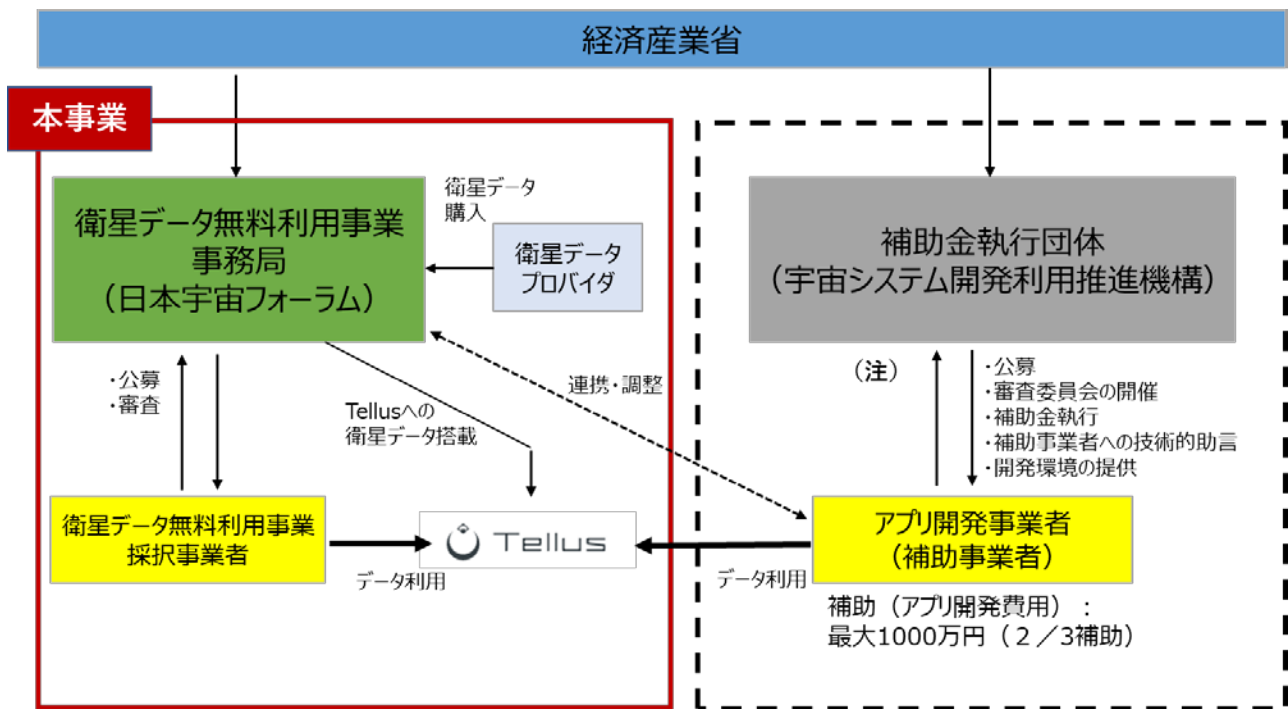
経済産業省

本事業

衛星データ無料利用事業
事務局
（日本宇宙フォーラム）

衛星データ
購入

衛星データ
プロバイダ

・公募
・審査

Tellusへの
衛星データ搭載

連携・調整

衛星データ無料利用事業
採択事業者

Tellus

データ利用

補助金執行団体
（宇宙システム開発利用推進機構）

（注）

・公募
・審査委員会の開催
・補助金執行
・補助事業者への技術的助言
・開発環境の提供

アプリ開発事業者
（補助事業者）

データ利用

補助（アプリ開発費用）：
最大1000万円（２／3補助）